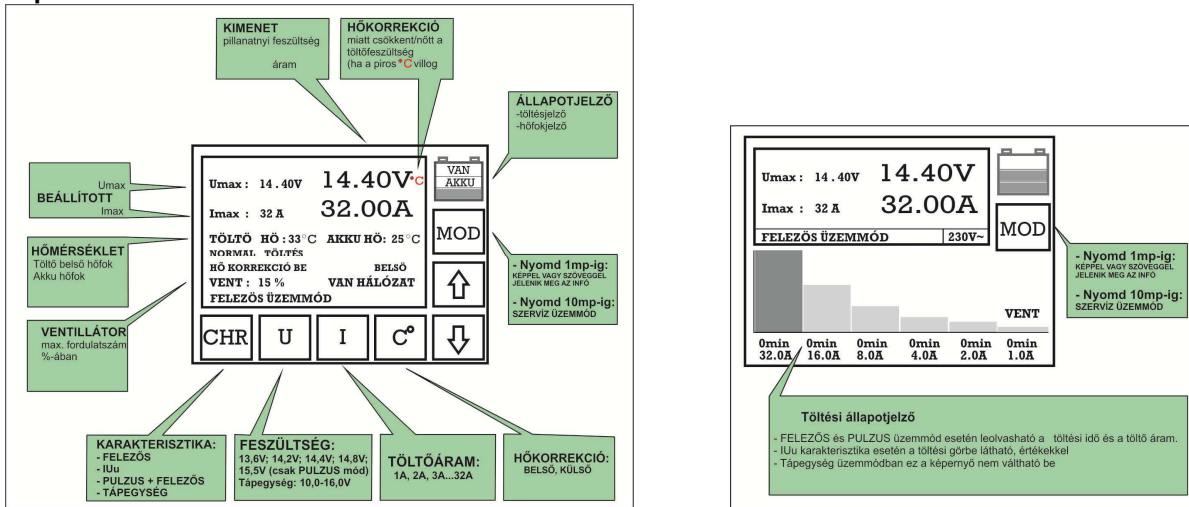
KIMENET
pillanatnyi feszültség
áram

HŐKORREKCIÓ
miatt csökkent/nőtt a töltőfeszültség
(ha a piros *C villog

ÁLLAPOTJELZŐ
-töltésjelző
-hőfokjelző

Umax
BEÁLLÍTOTT
Imax

HŐMÉRSÉKLET
Töltő belső hőfok
Akku hőfok

VENTILLÁTOR
max. fordulatszám %-ában

Umax : 14.40V 14.40V *C
Imax : 32 A 32.00A
TÖLTŐ HŐ : 33°C AKKU HŐ: 25°C
NORMAL TÖLTÉS
HŐ KORREKCIÓ BE BELSŐ
VENT : 15 % VAN HÁLÓZAT
FELEZŐS ÜZEMMÓD

VAN AKKU
MOD
CHR U I C°

- Nyomd 1mp-ig:
KÉPPEL VAGY SZÖVEGGEL JELENIK MEG AZ INFÓ
- Nyomd 10mp-ig:
SZERVÍZ ÜZEMMÓD

KARAKTERISZTIKA:
- FELEZŐS
- IUu
- PULZUS + FELEZŐS
- TÁPEGYSÉG

FESZÜLTSÉG:
13,6V; 14,2V; 14,4V; 14,8V; 15,5V (csak PULZUS mód)
Tápegység: 10,0-16,0V

TÖLTŐÁRAM:
1A, 2A, 3A...32A

HŐKORREKCIÓ:
BELSŐ, KÜLSŐ

Umax : 14.40V 14.40V
Imax : 32 A 32.00A
FELEZŐS ÜZEMMÓD 230V~
MOD
VENT
0min 32.0A 0min 16.0A 0min 8.0A 0min 4.0A 0min 2.0A 0min 1.0A

- Nyomd 1mp-ig:
KÉPPEL VAGY SZÖVEGGEL JELENIK MEG AZ INFÓ
- Nyomd 10mp-ig:
SZERVÍZ ÜZEMMÓD

Töltési állapotjelző
- FELEZŐS és PULZUS üzemmód esetén leolvasható a töltési idő és a töltő áram.
- IUu karakterisztika esetén a töltési görbe látható, értékekkel
- Tápegység üzemmódban ez a képernyő nem váltható be